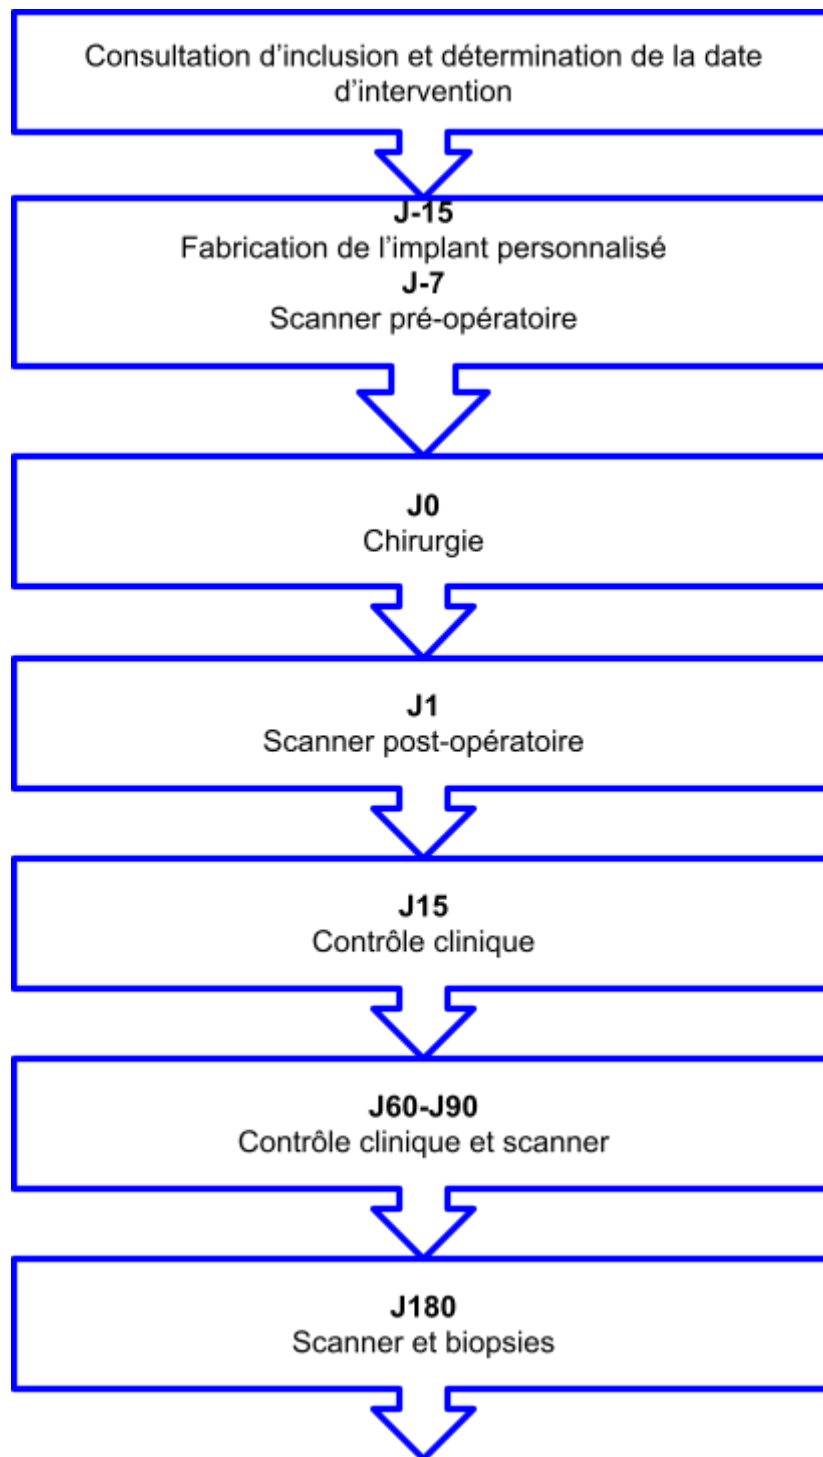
Consultation d’inclusion et détermination de la date d’intervention

J-15
Fabrication de l’implant personnalisé
J-7
Scanner pré-opératoire

J0
Chirurgie

J1
Scanner post-opératoire

J15
Contrôle clinique

J60-J90
Contrôle clinique et scanner

J180
Scanner et biopsies